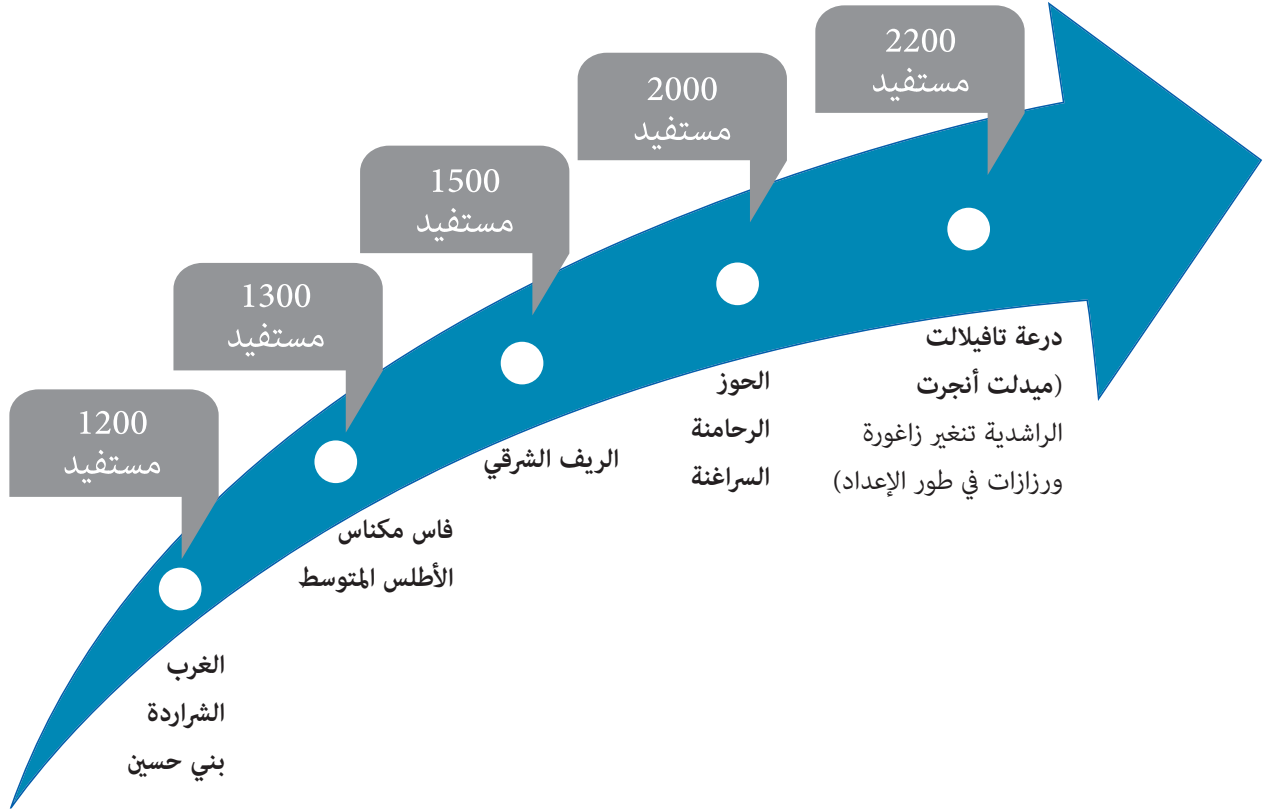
1200
مستفيد

الغرب
الشراردة
بني حسين

1300
مستفيد

فاس مكناس
الأطلس المتوسط

1500
مستفيد

الريف الشرقي

2000
مستفيد

الحوز
الرحامنة
السراغنة

2200
مستفيد

درعة تافيلالت
(ميدلت أنجرت
الراشدية تنغير زاغورة
ورزازات في طور الإعداد)